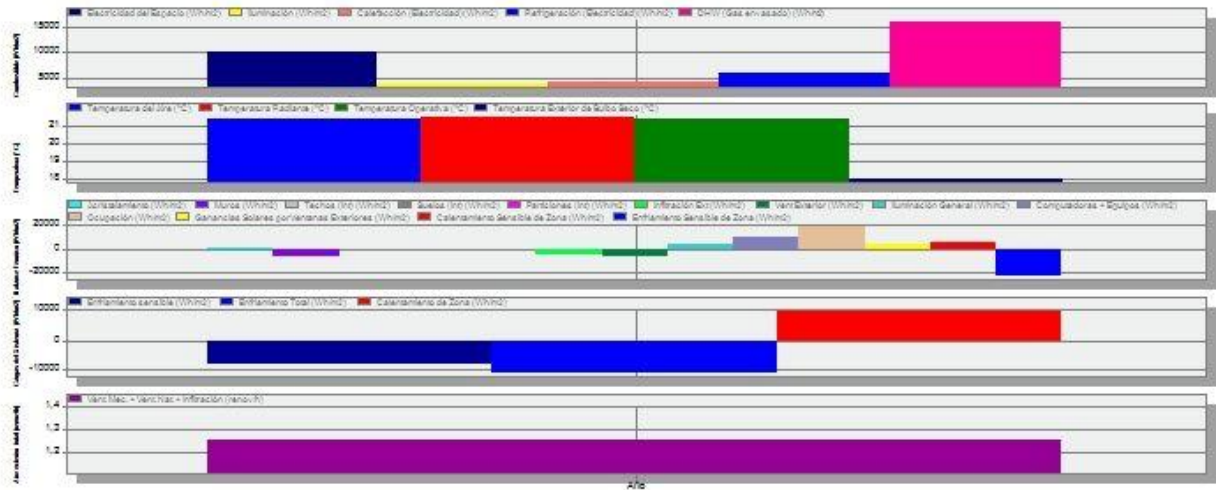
Electricidad del Espacio (Wh/m2) Iluminación (Wh/m2) Calefacción (Electricidad) (Wh/m2) Refrigeración (Electricidad) (Wh/m2) DHW (Gas envasado) (Wh/m2)

Combustible (Wh/m2)

15000
10000
5000

Temperatura del Aire (°C) Temperatura Radiante (°C) Temperatura Operativa (°C) Temperatura Exterior de Bulbo Seco (°C)

Temperatura (°C)

21
20
19
18

Acristalamiento (Wh/m2) Muros (Wh/m2) Techos (Int) (Wh/m2) Suelos (Int) (Wh/m2) Particiones (Int) (Wh/m2) Infiltración Ext (Wh/m2) Vent Exterior (Wh/m2) Iluminación General (Wh/m2) Computadoras + Equipos (Wh/m2) Ocupación (Wh/m2) Ganancias Solares por ventanas Exteriores (Wh/m2) Calentamiento Sensible de Zona (Wh/m2) Enfriamiento Sensible de Zona (Wh/m2)

Ganancias de calor internas (Wh/m2)

20000
0
-20000

Enfriamiento sensible (Wh/m2) Enfriamiento Total (Wh/m2) Calentamiento de Zona (Wh/m2)

Cargas de la Zona (Wh/m2)

10000
0
-10000

Vent Mec. + Vent Nat + Infiltración (renov/h)

Renovaciones de aire (renov/h)

1,4
1,3
1,2

Año